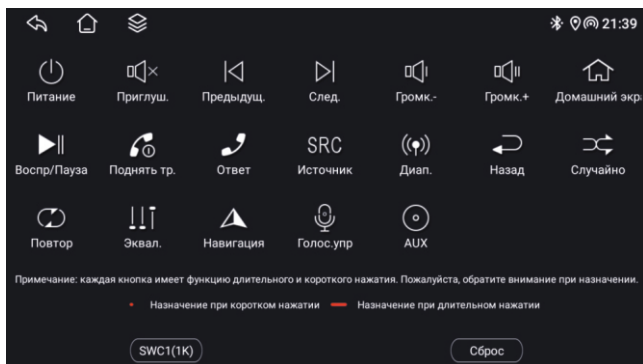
21:39

Питание
Приглуш.
Предыдущ.
След.
Громк.-
Громк.+
Домашний экра

Воспр/Пауза
Поднять тр.
Ответ
SRC
Источник
Диап.
Назад
Случайно

Повтор
Эквал.
Навигация
Голос.упр
AUX

Примечание: каждая кнопка имеет функцию длительного и короткого нажатия. Пожалуйста, обратите внимание при назначении.

Назначение при коротком нажатии
Назначение при длительном нажатии

SWC1(1K)
Сброс